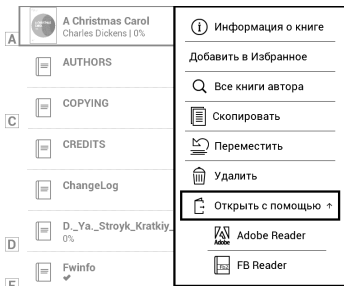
A Christmas Carol
Charles Dickens | 0%
A
AUTHORS
COPYING
C
CREDITS
ChangeLog
D._Ya._Stroyk_Kratkiy_
0%
D
Fwinfo
F

Информация о книге
Добавить в Избранное
Все книги автора
Скопировать
Переместить
Удалить
Открыть с помощью ↑
Adobe Reader
FB Reader